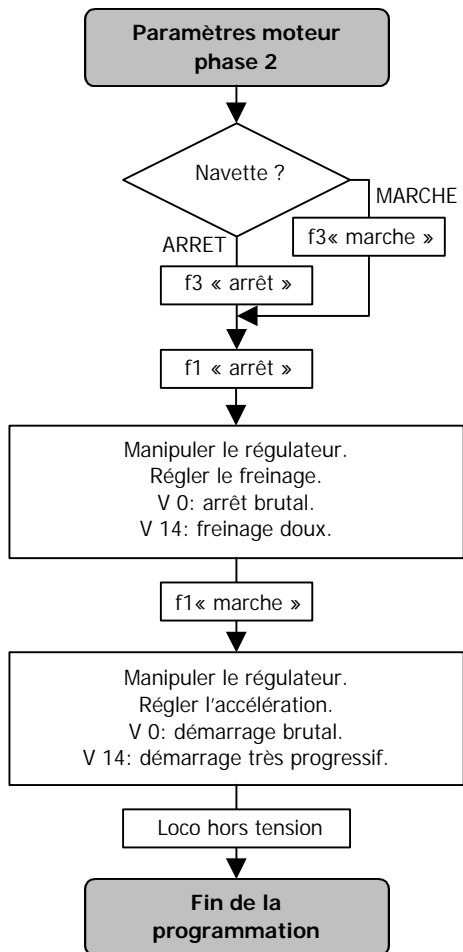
Paramètres moteur phase 2

Navette ?

MARCHE

f3« marche »

ARRET

f3 « arrêt »

f1 « arrêt »

Manipuler le régulateur.
Régler le freinage.
V 0: arrêt brutal.
V 14: freinage doux.

f1« marche »

Manipuler le régulateur.
Régler l'accélération.
V 0: démarrage brutal.
V 14: démarrage très progressif.

Loco hors tension

Fin de la programmation